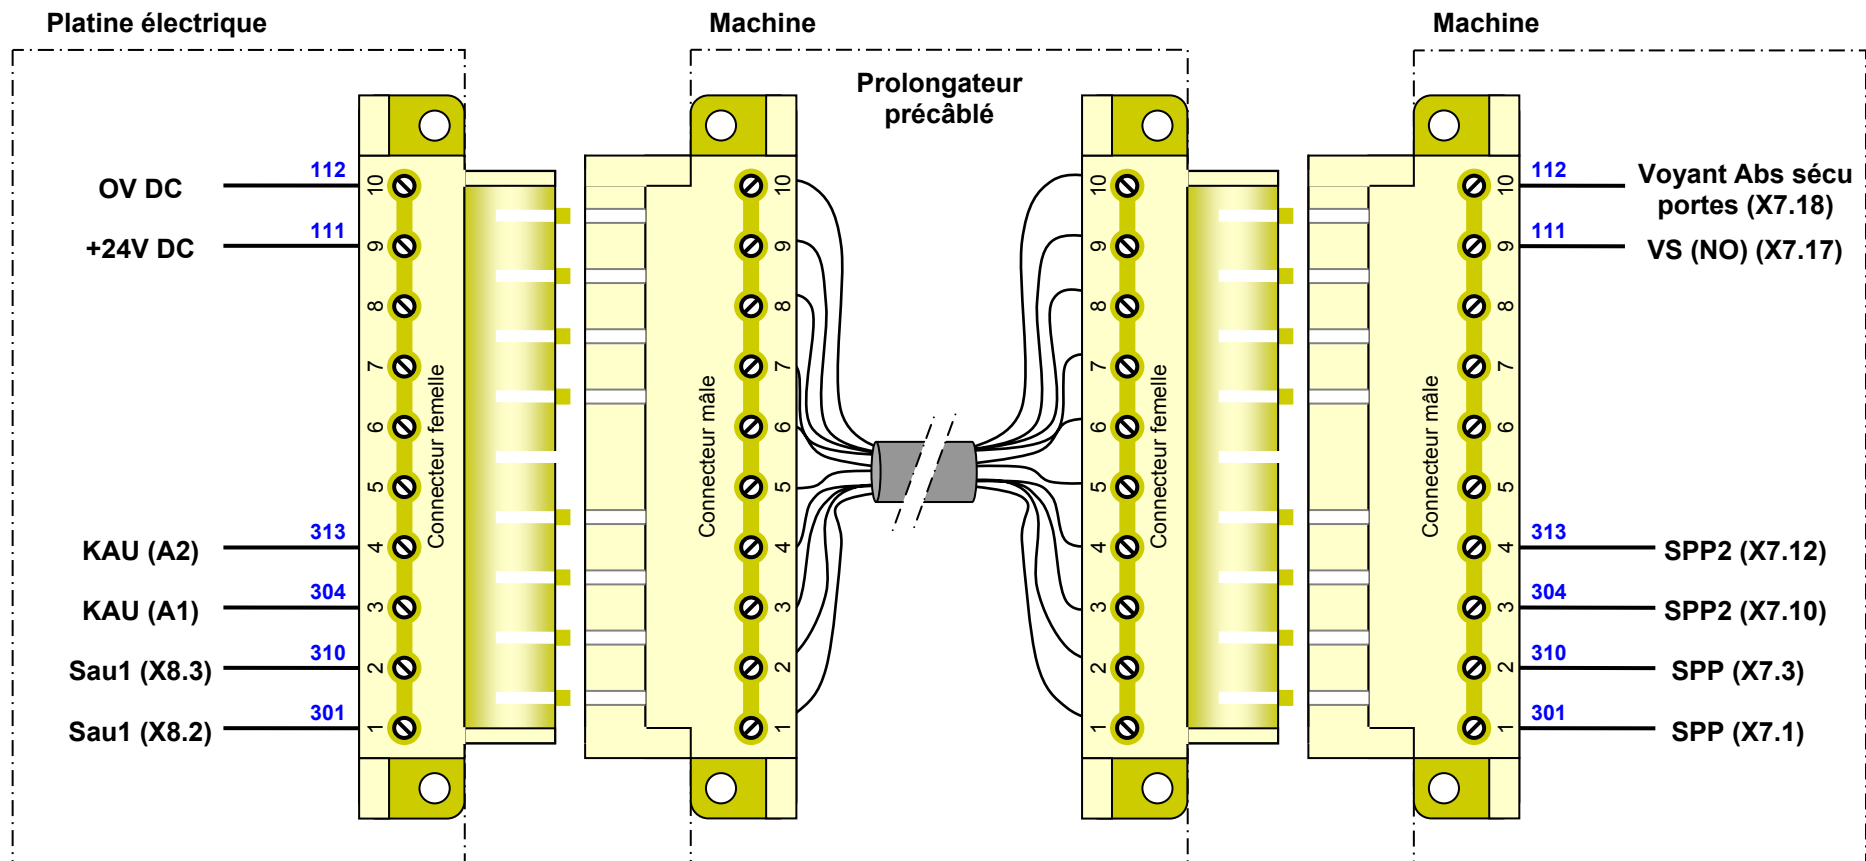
Platine électrique

Machine

Machine

Prolongateur précâblé

OV DC
112
10
+24V DC
111
9
8
7
6
5
KAU (A2)
313
4
KAU (A1)
304
3
Sau1 (X8.3)
310
2
Sau1 (X8.2)
301
1

Connecteur femelle

Connecteur mâle
10
9
8
7
6
5
4
3
2
1

Connecteur femelle
10
9
8
7
6
5
4
3
2
1

Connecteur mâle
112
10
Voyant Abs sécu portes (X7.18)
111
9
VS (NO) (X7.17)
8
7
6
5
313
4
SPP2 (X7.12)
304
3
SPP2 (X7.10)
310
2
SPP (X7.3)
301
1
SPP (X7.1)